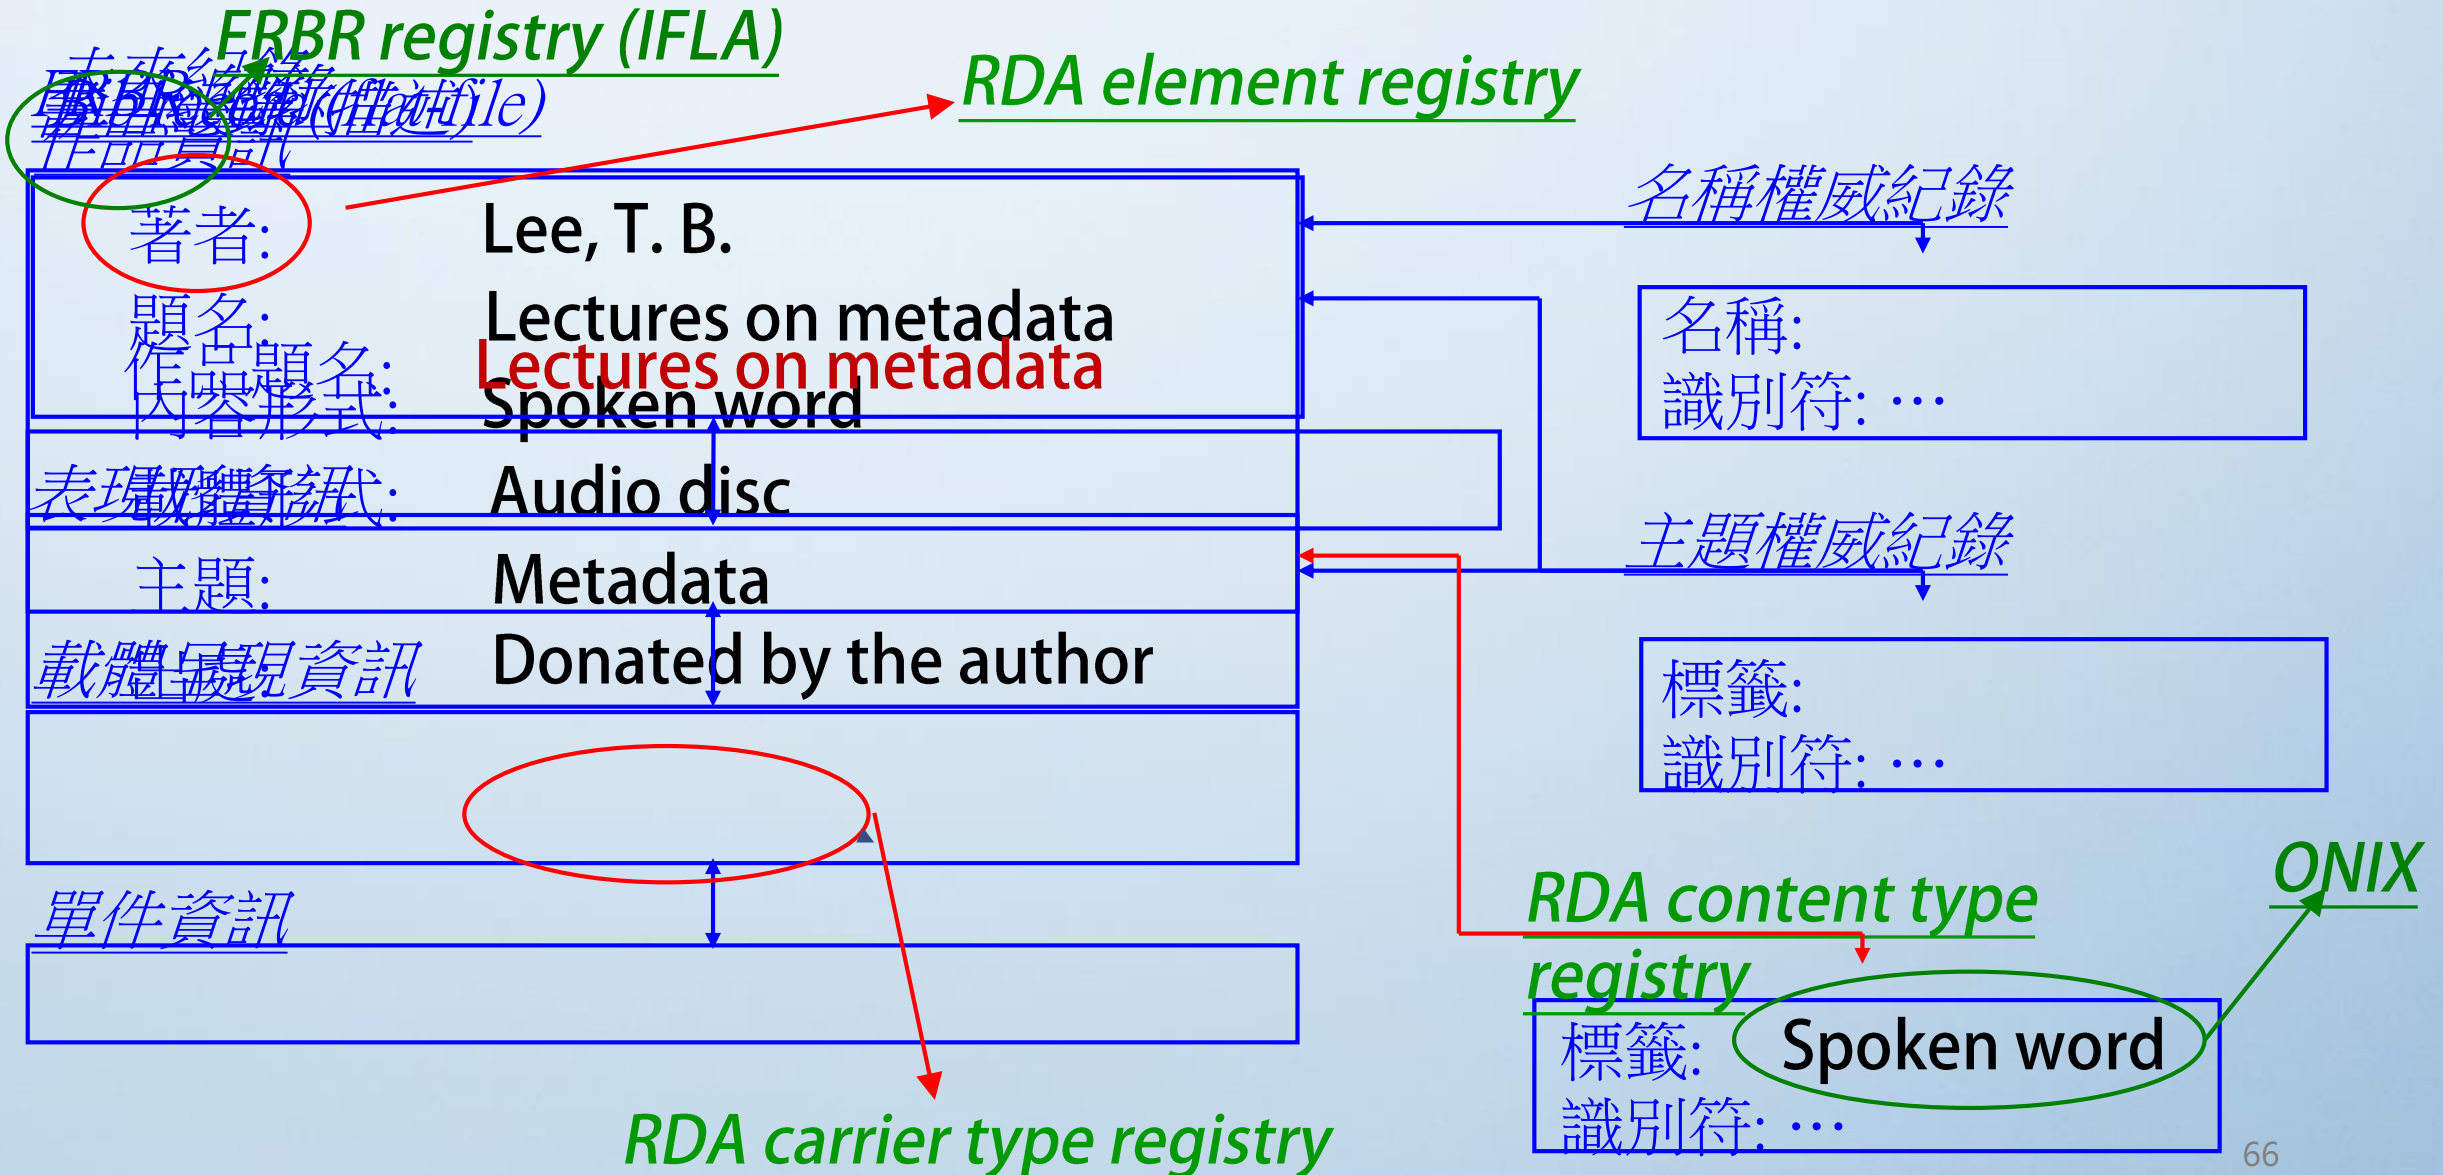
FRBR registry (IFLA)

RDA element registry

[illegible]

著者: Lee, T. B.

題名: Lectures on metadata

作品題名: Lectures on metadata

內容形式: Spoken word

表現體資訊

載體形式: Audio disc

主題: Metadata

載體呈現資訊

Donated by the author

單件資訊

名稱權威紀錄

名稱:
識別符: …

主題權威紀錄

標籤:
識別符: …

RDA content type registry

ONIX

標籤: Spoken word
識別符: …

RDA carrier type registry

66